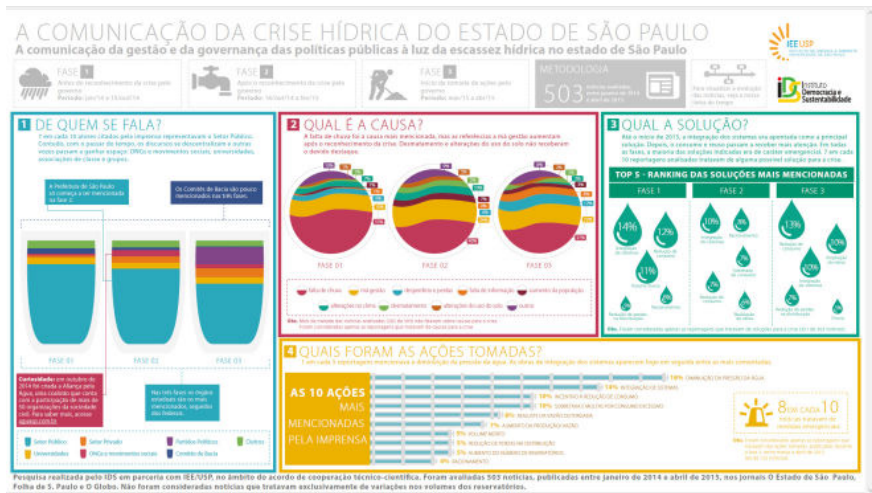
A COMUNICAÇÃO DA CRISE HÍDRICA DO ESTADO DE SÃO PAULO

A comunicação da gestão e da governança das políticas públicas à luz da escassez hídrica no estado de São Paulo

IEE|USP

IDS Instituto Democracia e Sustentabilidade

FASE 1
Período: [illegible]

FASE 2
Período: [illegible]

FASE 3
Período: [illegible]

METODOLOGIA
503 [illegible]

1 DE QUEM SE FALA?

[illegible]

A Prefeitura de São Paulo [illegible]

Os Comitês de Bacia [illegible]

FASE 01
FASE 02
FASE 03

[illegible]

Setor Público
Setor Privado
Partidos Políticos
Outros
Universidades
ONGs e movimentos sociais
Comitês de Bacia

2 QUAL É A CAUSA?

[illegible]

FASE 01
FASE 02
FASE 03

falta de chuvas
má gestão
desperdício e perdas
falta de informação
aumento da população
alterações no clima
desmatamento
alterações do uso do solo
outros

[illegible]

3 QUAL A SOLUÇÃO?

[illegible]

TOP 5 - RANKING DAS SOLUÇÕES MAIS MENCIONADAS

FASE 1
FASE 2
FASE 3

14%
12%
11%
10%
8%
13%
10%

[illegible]

4 QUAIS FORAM AS AÇÕES TOMADAS?

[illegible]

AS 10 AÇÕES MAIS MENCIONADAS PELA IMPRENSA

18% DIMINUIÇÃO DA PRESSÃO DA ÁGUA
14% INTEGRAÇÃO DE SISTEMAS
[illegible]

8 DE CADA 10

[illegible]

Pesquisa realizada pelo IDS em parceria com IEE/USP, no âmbito do acordo de cooperação técnico-científica. Foram avaliadas 503 notícias, publicadas entre janeiro de 2014 e abril de 2015, nos jornais O Estado de São Paulo, Folha de S. Paulo e O Globo. Não foram consideradas notícias que tratavam exclusivamente de variações nos volumes dos reservatórios.